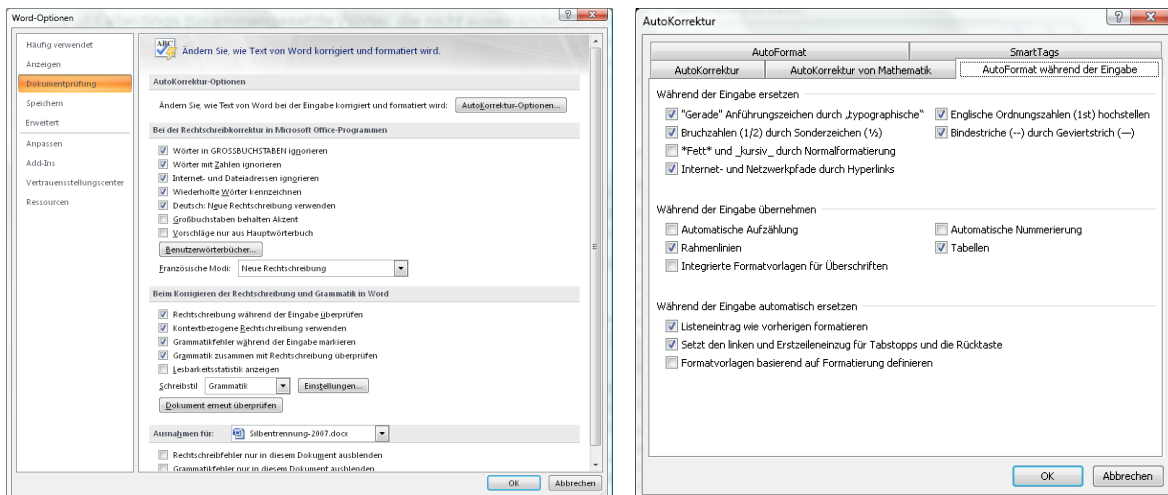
Word-Optionen

Häufig verwendet
Anzeigen
Dokumentprüfung
Speichern
Erweitert
Anpassen
Add-Ins
Vertrauensstellungscenter
Ressourcen

Ändern Sie, wie Text von Word korrigiert und formatiert wird.

AutoKorrektur-Optionen

Ändern Sie, wie Text von Word bei der Eingabe korrigiert und formatiert wird: AutoKorrektur-Optionen...

Bei der Rechtschreibkorrektur in Microsoft Office-Programmen

Wörter in GROSSBUCHSTABEN ignorieren
Wörter mit Zahlen ignorieren
Internet- und Dateiadressen ignorieren
Wiederholte Wörter kennzeichnen
Deutsch: Neue Rechtschreibung verwenden
Großbuchstaben behalten Akzent
Vorschläge nur aus Hauptwörterbuch
Benutzerwörterbücher...
Französische Modi: Neue Rechtschreibung

Beim Korrigieren der Rechtschreibung und Grammatik in Word

Rechtschreibung während der Eingabe überprüfen
Kontextbezogene Rechtschreibung verwenden
Grammatikfehler während der Eingabe markieren
Grammatik zusammen mit Rechtschreibung überprüfen
Lesbarkeitsstatistik anzeigen
Schreibstil Grammatik Einstellungen...
Dokument erneut überprüfen

Ausnahmen für: Silbentrennung-2007.docx

Rechtschreibfehler nur in diesem Dokument ausblenden
Grammatikfehler nur in diesem Dokument ausblenden

OK Abbrechen

AutoKorrektur

AutoFormat | SmartTags
AutoKorrektur | AutoKorrektur von Mathematik | AutoFormat während der Eingabe

Während der Eingabe ersetzen
"Gerade" Anführungszeichen durch „typographische"
Englische Ordnungszahlen (1st) hochstellen
Bruchzahlen (1/2) durch Sonderzeichen (½)
Bindestriche (--) durch Geviertstrich (—)
*Fett* und _kursiv_ durch Normalformatierung
Internet- und Netzwerkpfade durch Hyperlinks

Während der Eingabe übernehmen
Automatische Aufzählung
Automatische Nummerierung
Rahmenlinien
Tabellen
Integrierte Formatvorlagen für Überschriften

Während der Eingabe automatisch ersetzen
Listeneintrag wie vorherigen formatieren
Setzt den linken und Erstzeileneinzug für Tabstopps und die Rücktaste
Formatvorlagen basierend auf Formatierung definieren

OK Abbrechen